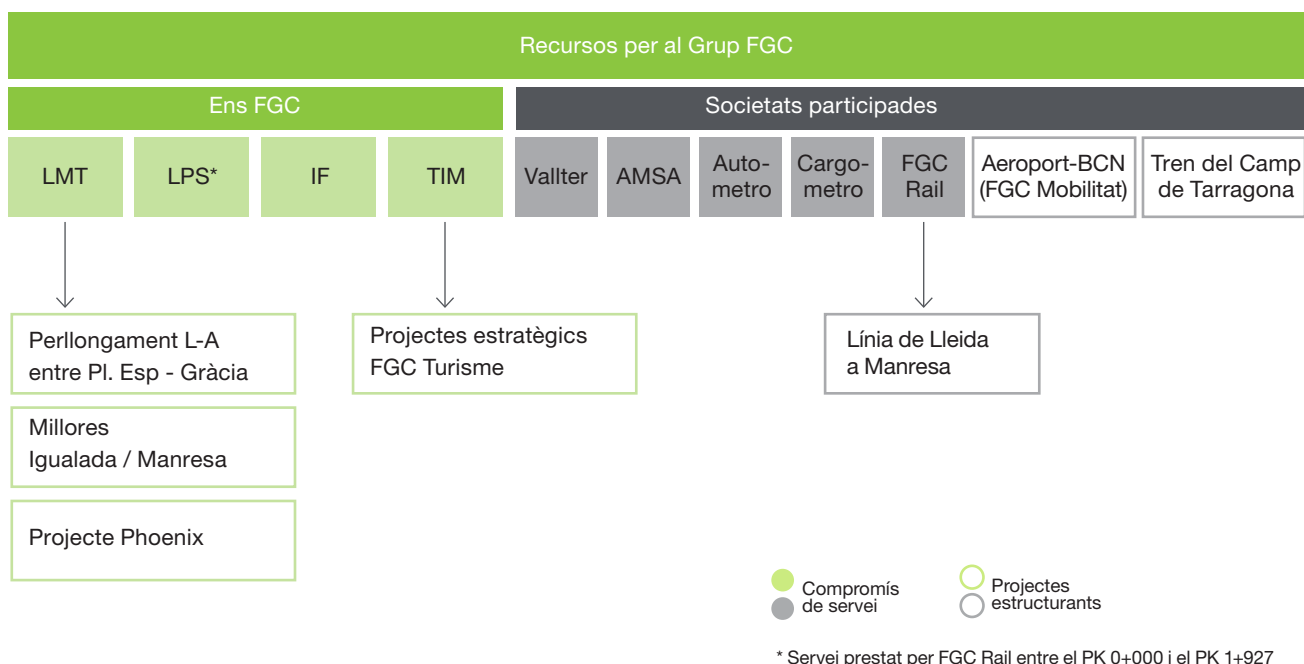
Recursos per al Grup FGC

Ens FGC

Societats participades

LMT

LPS*

IF

TIM

Vallter

AMSA

Autometro

Cargometro

FGC Rail

Aeroport-BCN (FGC Mobilitat)

Tren del Camp de Tarragona

Perllongament L-A entre Pl. Esp - Gràcia

Millores Igualada / Manresa

Projecte Phoenix

Projectes estratègics FGC Turisme

Línia de Lleida a Manresa

Compromís de servei

Projectes estructurants

* Servei prestat per FGC Rail entre el PK 0+000 i el PK 1+927